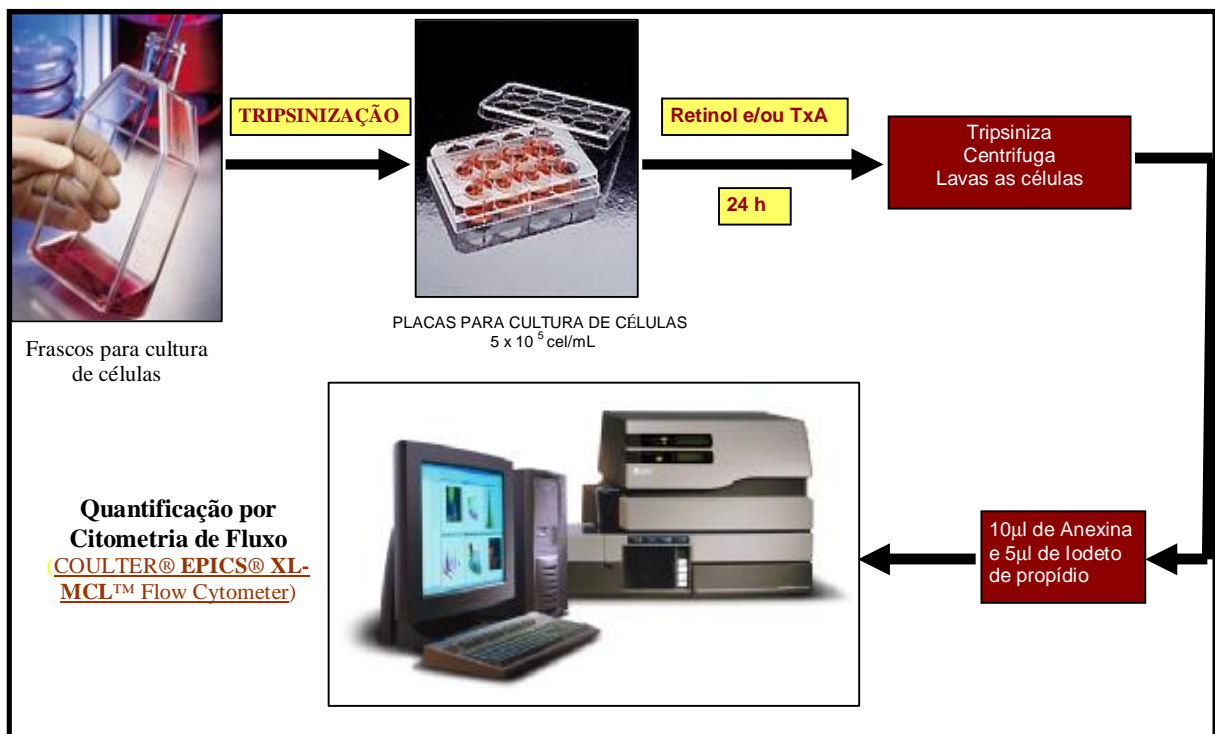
TRIPSINIZAÇÃO

Retinol e/ou TxA

24 h

Tripsiniza
Centrifuga
Lavas as células

Frascos para cultura de células

PLACAS PARA CULTURA DE CÉLULAS
5 x 10 $^{5}$ cel/mL

Quantificação por Citometria de Fluxo
(COULTER® EPICS® XL-MCL™ Flow Cytometer)

10µl de Anexina e 5µl de Iodeto de propídio